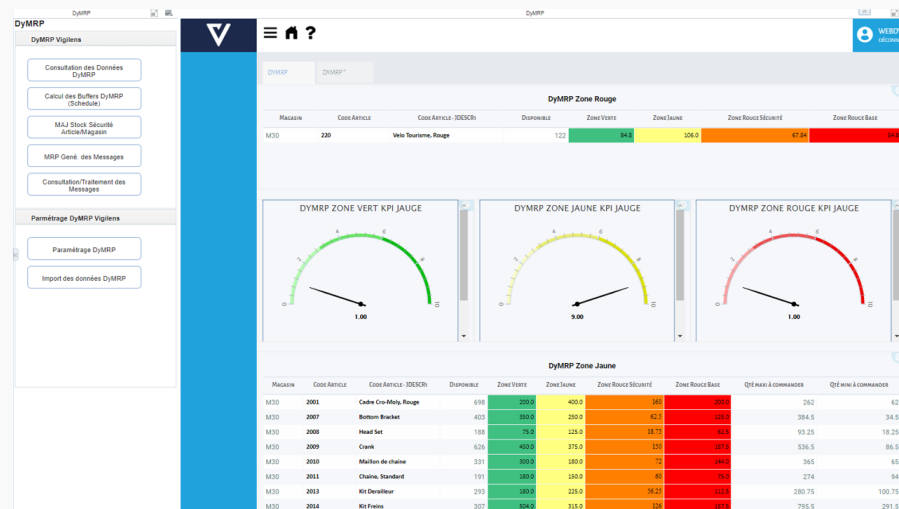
DyMRP

DyMRP

DyMRP Vigilens

Consultation des Données DyMRP

Calcul des Buffers DyMRP (Schedule)

MAJ Stock Sécurité Article/Magasin

MRP Gené. des Messages

Consultation/Traitement des Messages

Paramétrage DyMRP Vigilens

Paramétrage DyMRP

Import des données DyMRP

DyMRP

WEBDY
Déconn

DyMRP | DyMRP *

DyMRP Zone Rouge

| Magasin | Code Article | Code Article - 3DESCRi | Disponible | Zone Verte | Zone Jaune | Zone Rouge Sécurité | Zone Rouge Base |
|---|---|---|---|---|---|---|---|
| M30 | 220 | Velo Tourisme, Rouge | 122 | 84.8 | 106.0 | 67.84 | 84. |

DYMRP ZONE VERT KPI JAUGE
0 2 4 6 8 10
1.00

DYMRP ZONE JAUNE KPI JAUGE
0 2 4 6 8 10
9.00

DYMRP ZONE ROUGE KPI JAUGE
0 2 4 6 8 10
1.00

DyMRP Zone Jaune

| Magasin | Code Article | Code Article - 3DESCRi | Disponible | Zone Verte | Zone Jaune | Zone Rouge Sécurité | Zone Rouge Base | Qté maxi à commander | Qté mini à commander |
|---|---|---|---|---|---|---|---|---|---|
| M30 | 2001 | Cadre Cro-Moly, Rouge | 698 | 200.0 | 400.0 | 160 | 200.0 | 262 | 62 |
| M30 | 2007 | Bottom Bracket | 403 | 350.0 | 250.0 | 62.5 | 125.0 | 384.5 | 34.5 |
| M30 | 2008 | Head Set | 188 | 75.0 | 125.0 | 18.75 | 62.5 | 93.25 | 18.25 |
| M30 | 2009 | Crank | 626 | 450.0 | 375.0 | 150 | 187.5 | 536.5 | 86.5 |
| M30 | 2010 | Maillon de chaine | 331 | 300.0 | 180.0 | 72 | 144.0 | 365 | 65 |
| M30 | 2011 | Chaine, Standard | 191 | 180.0 | 160.0 | 60 | 75.0 | 274 | 94 |
| M30 | 2013 | Kit Derailleur | 293 | 180.0 | 225.0 | 56.25 | 112.5 | 280.75 | 100.75 |
| M30 | 2014 | Kit Freins | 307 | 504.0 | 315.0 | 126 | 157.5 | 795.5 | 291.5 |